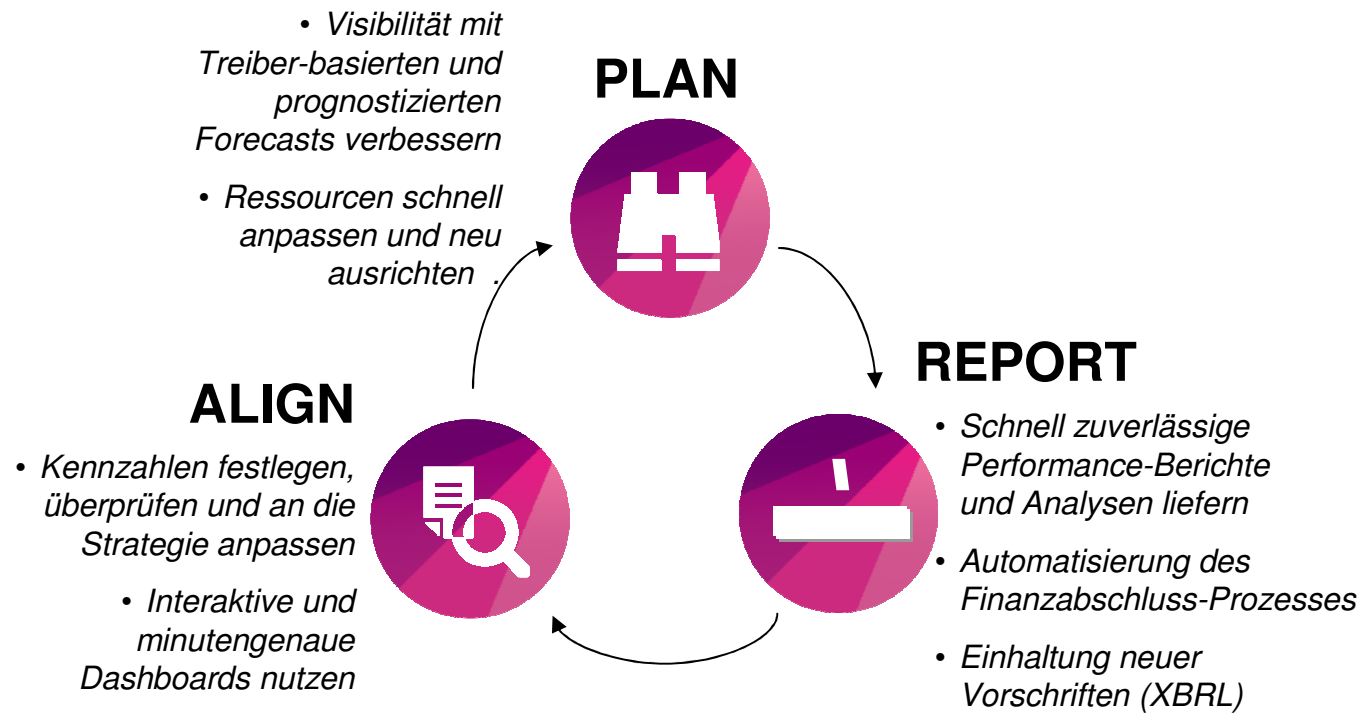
• Visibilität mit Treiber-basierten und prognostizierten Forecasts verbessern

• Ressourcen schnell anpassen und neu ausrichten .

PLAN

REPORT

• Schnell zuverlässige Performance-Berichte und Analysen liefern

• Automatisierung des Finanzabschluss-Prozesses

• Einhaltung neuer Vorschriften (XBRL)

ALIGN

• Kennzahlen festlegen, überprüfen und an die Strategie anpassen

• Interaktive und minutengenaue Dashboards nutzen